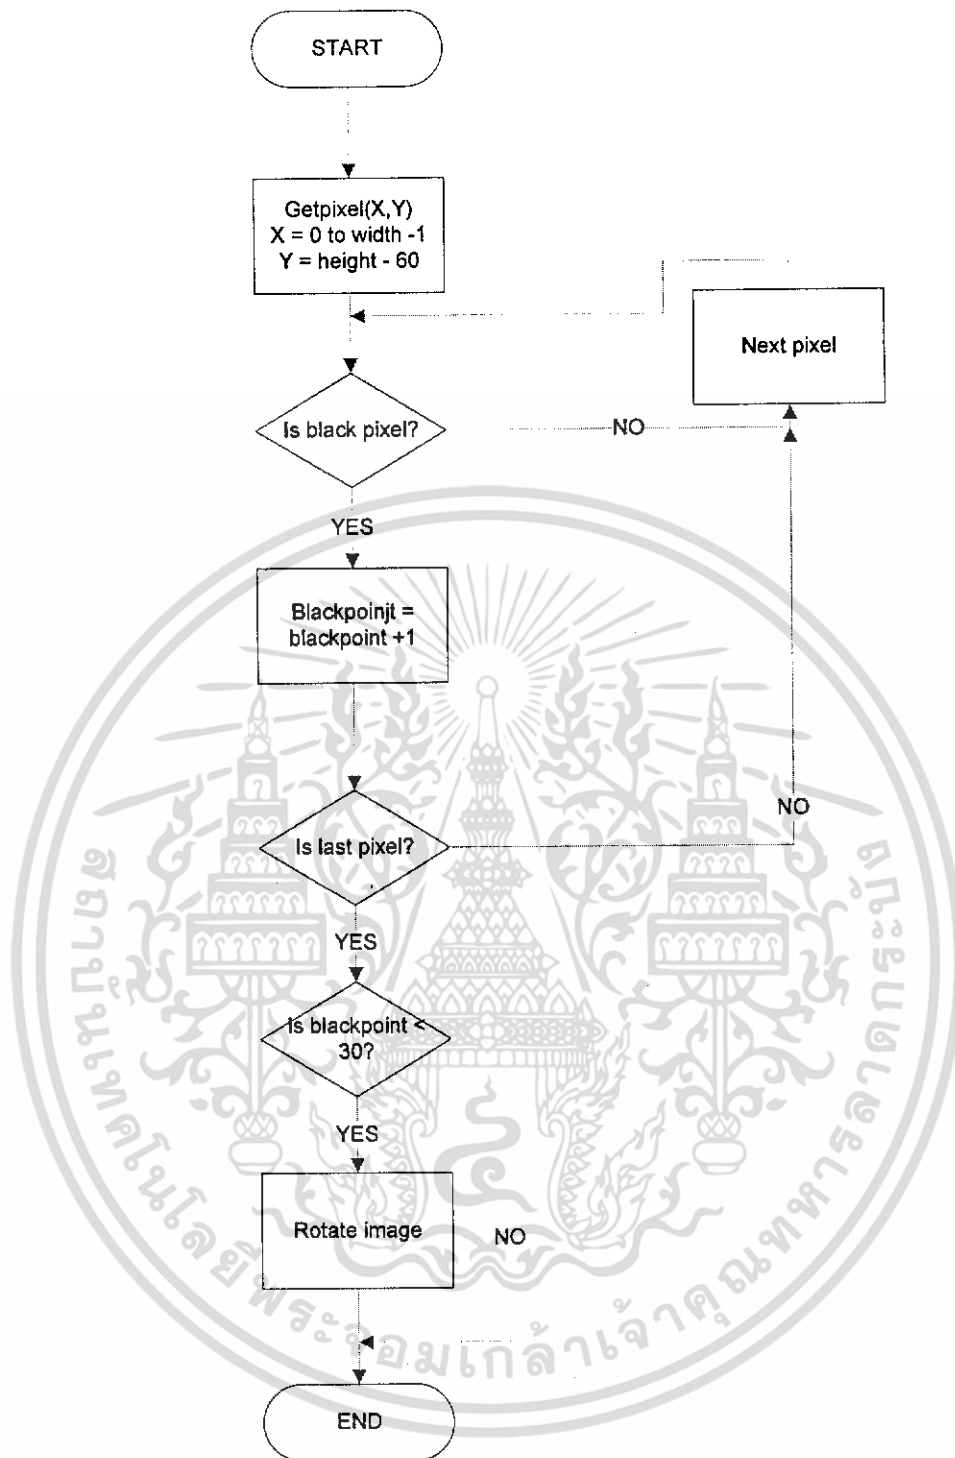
START

Getpixel(X,Y)
X = 0 to width -1
Y = height - 60

Next pixel

Is black pixel?

NO

YES

Blackpoinjt = blackpoint +1

NO

Is last pixel?

YES

Is blackpoint < 30?

YES

Rotate image

NO

END

สถาบันเทคโนโลยีพระจอมเกล้าเจ้าคุณทหารลาดกระบัง